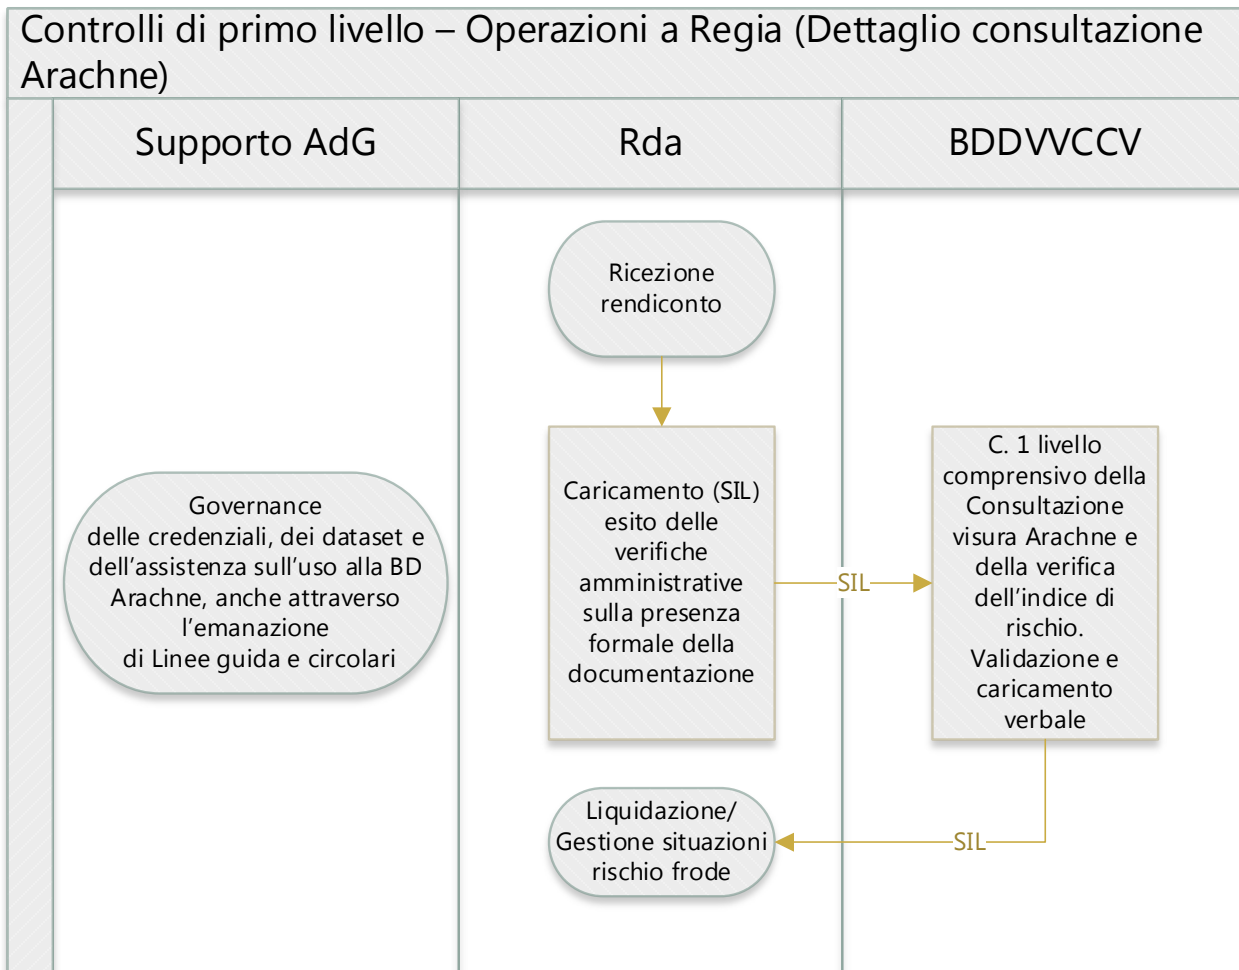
Controlli di primo livello – Operazioni a Regia (Dettaglio consultazione Arachne)

Supporto AdG

Rda

BDDVVCCV

Ricezione rendiconto

Caricamento (SIL) esito delle verifiche amministrative sulla presenza formale della documentazione

SIL

C. 1 livello comprensivo della Consultazione visura Arachne e della verifica dell'indice di rischio. Validazione e caricamento verbale

Governance delle credenziali, dei dataset e dell'assistenza sull'uso alla BD Arachne, anche attraverso l'emanazione di Linee guida e circolari

Liquidazione/ Gestione situazioni rischio frode

SIL